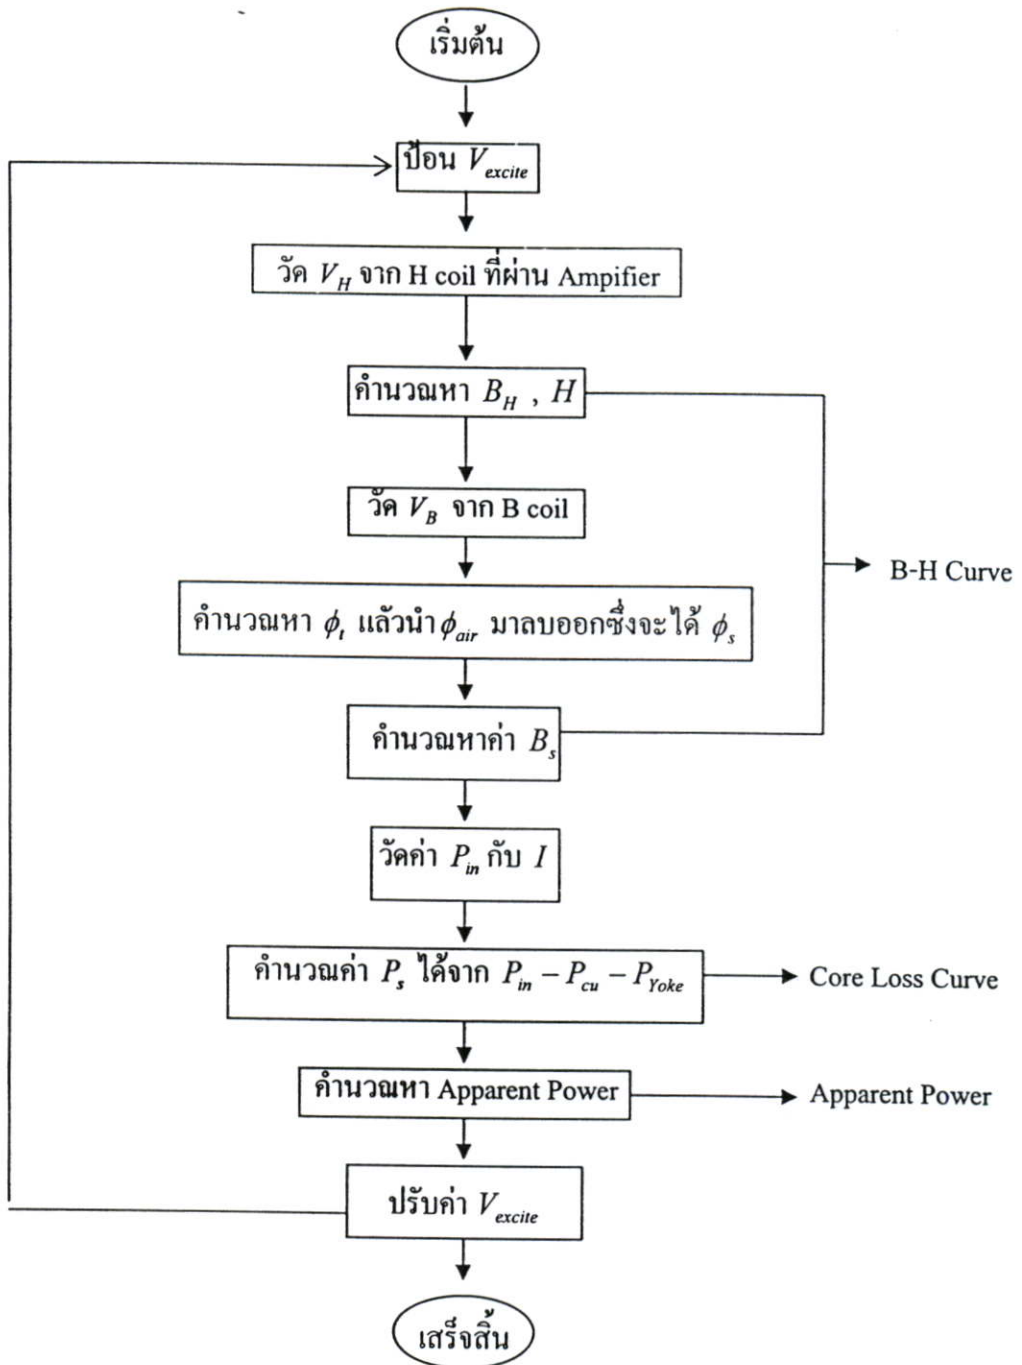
เริ่มต้น

ป้อน $V_{excite}$

วัด $V_H$ จาก H coil ที่ผ่าน Ampifier

คำนวณหา $B_H$ , $H$

วัด $V_B$ จาก B coil

คำนวณหา $\phi_t$ แล้วนำ $\phi_{air}$ มาลบออกซึ่งจะได้ $\phi_s$

B-H Curve

คำนวณหาค่า $B_s$

วัดค่า $P_{in}$ กับ $I$

คำนวณค่า $P_s$ ได้จาก $P_{in} - P_{cu} - P_{Yoke}$

Core Loss Curve

คำนวณหา Apparent Power

Apparent Power

ปรับค่า $V_{excite}$

เสร็จสิ้น